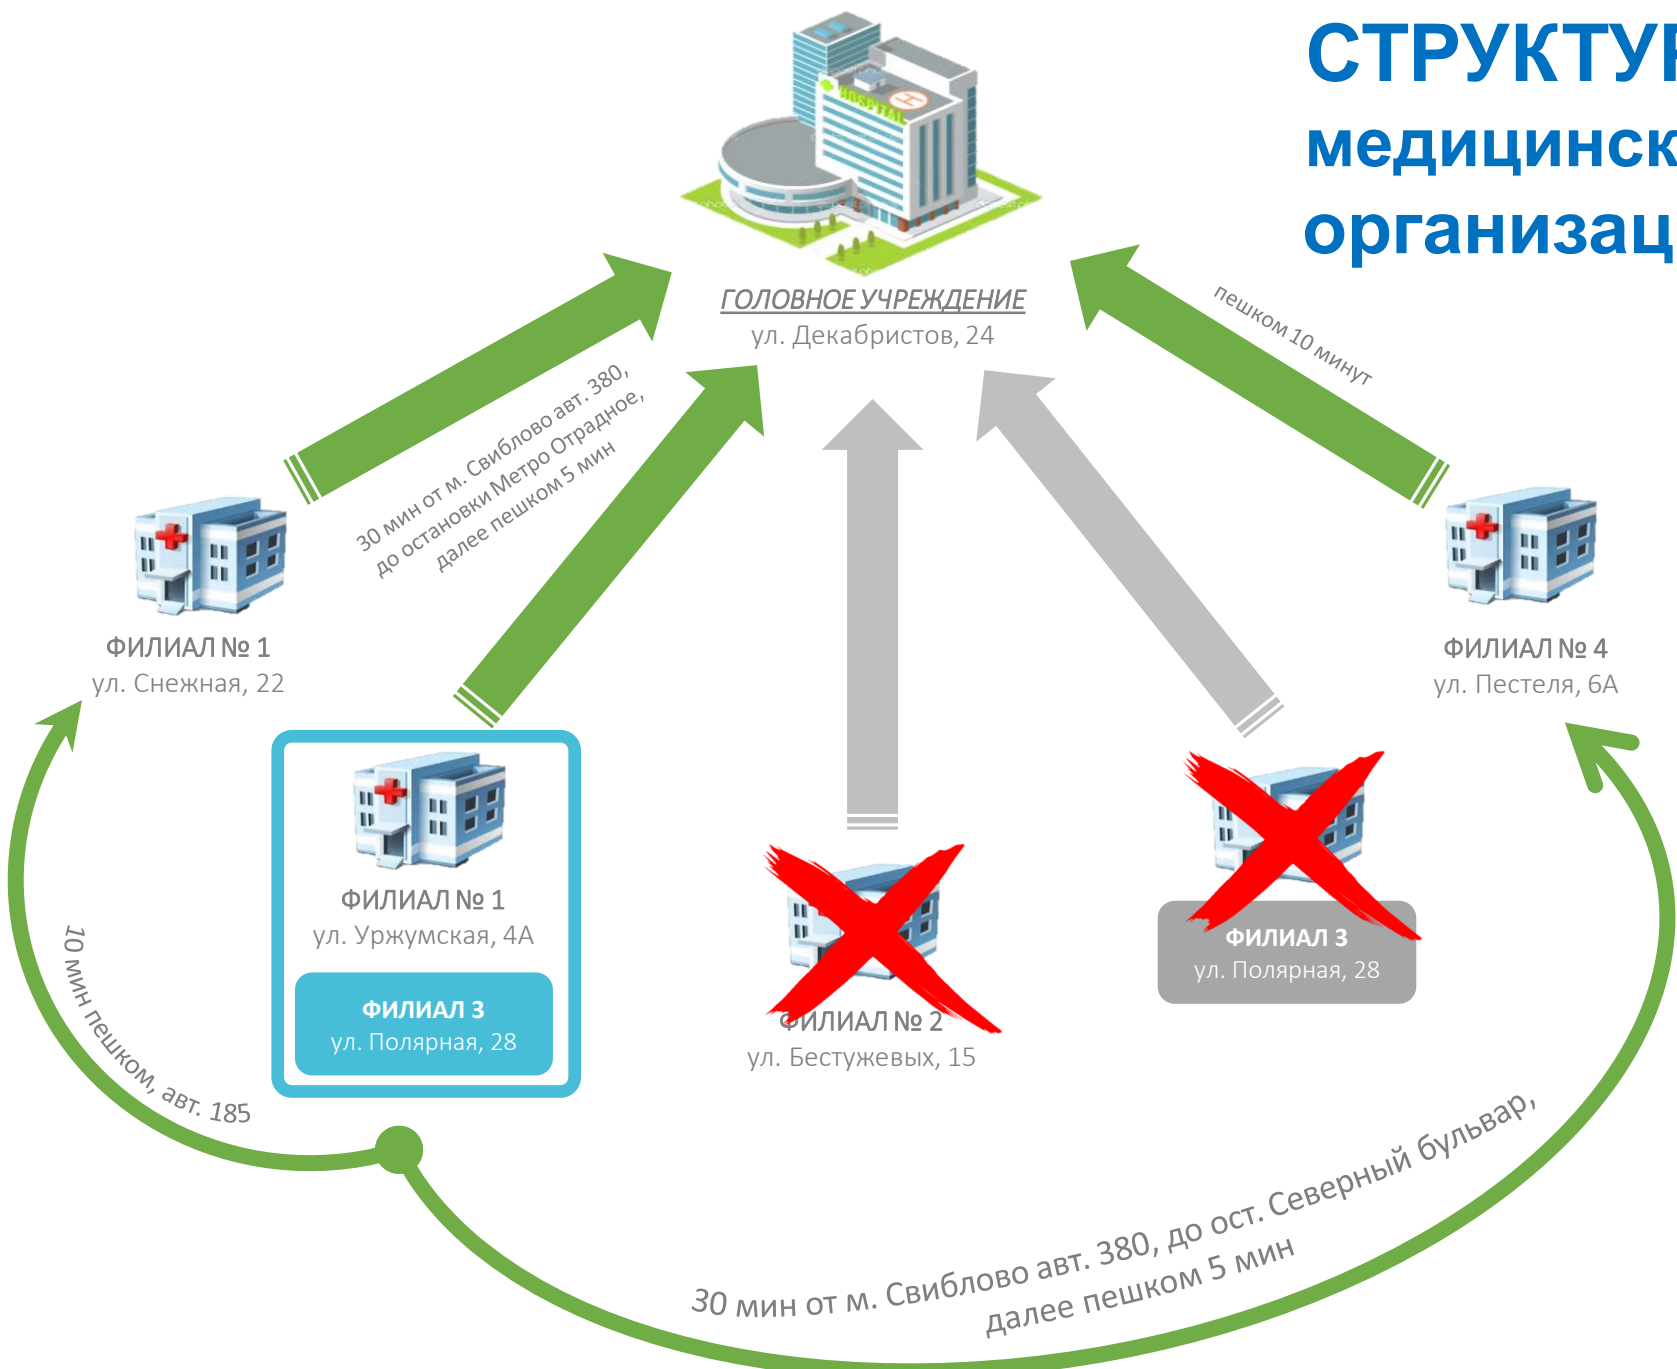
СТРУКТУ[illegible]
медицинск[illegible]
организац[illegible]

HOSPITAL

ГОЛОВНОЕ УЧРЕЖДЕНИЕ
ул. Декабристов, 24

пешком 10 минут

30 мин от м. Свиблово авт. 380, до остановки Метро Отрадное, далее пешком 5 мин

ФИЛИАЛ № 1
ул. Снежная, 22

ФИЛИАЛ № 4
ул. Пестеля, 6А

ФИЛИАЛ № 1
ул. Уржумская, 4А

ФИЛИАЛ 3
ул. Полярная, 28

ФИЛИАЛ № 2
ул. Бестужевых, 15

ФИЛИАЛ 3
ул. Полярная, 28

10 мин пешком, авт. 185

30 мин от м. Свиблово авт. 380, до ост. Северный бульвар, далее пешком 5 мин